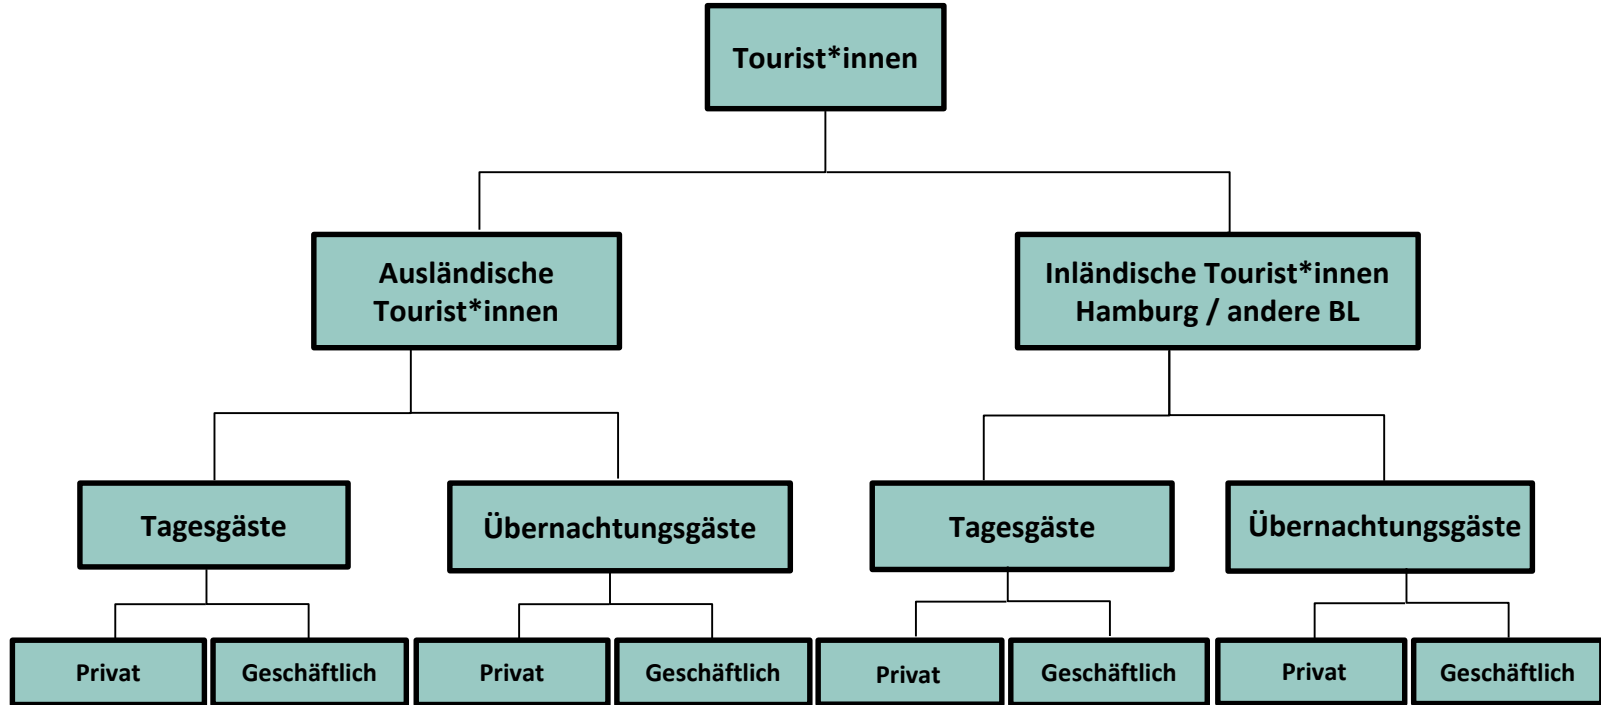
Tourist*innen

Ausländische Tourist*innen

Inländische Tourist*innen Hamburg / andere BL

Tagesgäste

Übernachtungsgäste

Tagesgäste

Übernachtungsgäste

Privat

Geschäftlich

Privat

Geschäftlich

Privat

Geschäftlich

Privat

Geschäftlich